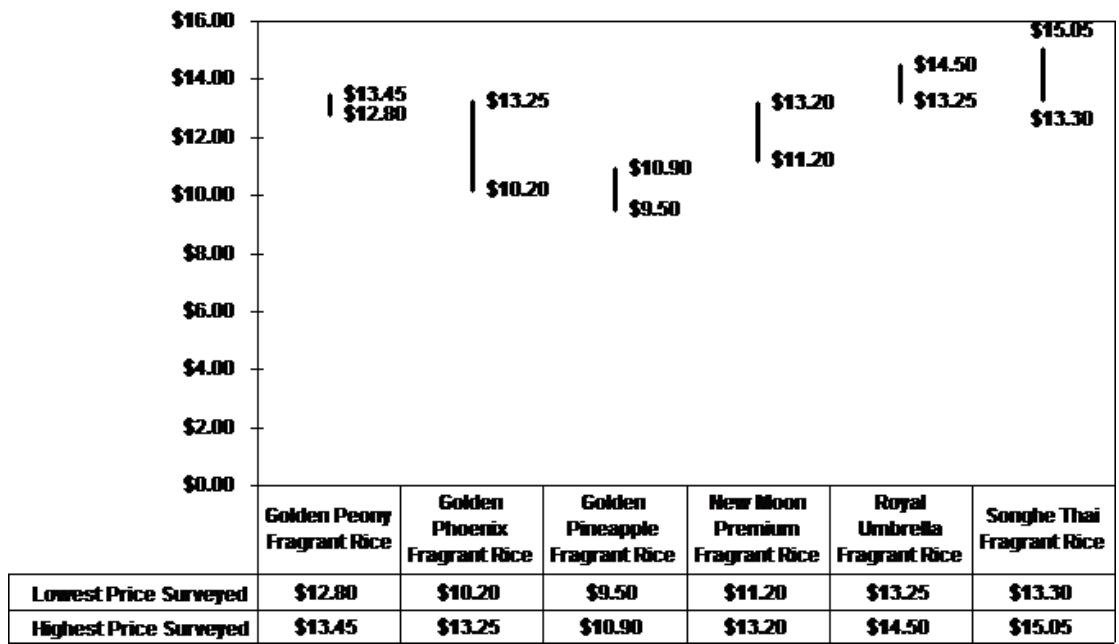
$16.00
$14.00
$12.00
$10.00
$8.00
$6.00
$4.00
$2.00
$0.00

$13.45
$12.80
$13.25
$10.20
$10.90
$9.50
$13.20
$11.20
$14.50
$13.25
$15.05
$13.30

| | Golden Peony Fragrant Rice | Golden Phoenix Fragrant Rice | Golden Pineapple Fragrant Rice | New Moon Premium Fragrant Rice | Royal Umbrella Fragrant Rice | Songhe Thai Fragrant Rice |
|---|---|---|---|---|---|---|
| Lowest Price Surveyed | $12.80 | $10.20 | $9.50 | $11.20 | $13.25 | $13.30 |
| Highest Price Surveyed | $13.45 | $13.25 | $10.90 | $13.20 | $14.50 | $15.05 |